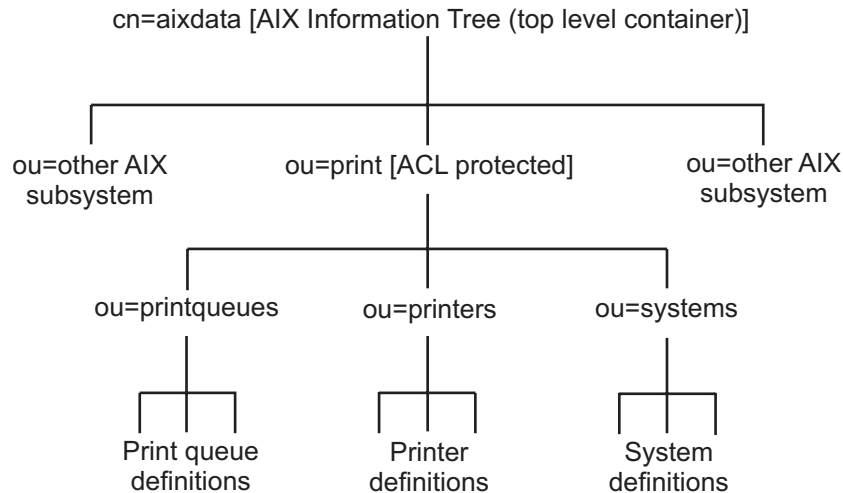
cn=aixdata [AIX Information Tree (top level container)]

ou=other AIX subsystem

ou=print [ACL protected]

ou=other AIX subsystem

ou=printqueues

ou=printers

ou=systems

Print queue definitions

Printer definitions

System definitions